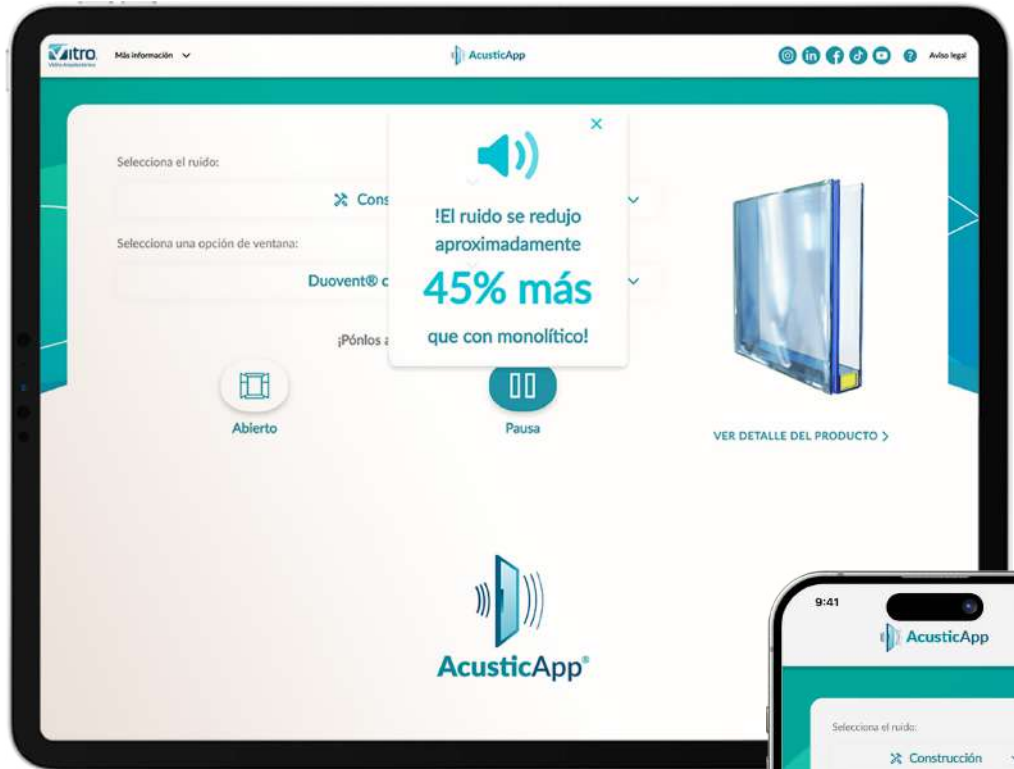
Vitro
Vidrio Arquitectónico

Más información

AcusticApp

Aviso legal

Selecciona el ruido:

Cons

Selecciona una opción de ventana:

Duovent® c

¡Pónlos a

×

!El ruido se redujo aproximadamente

45% más

que con monolítico!

Abierto

Pausa

VER DETALLE DEL PRODUCTO >

AcusticApp®

9:41

AcusticApp

Selecciona el ruido:

Construcción